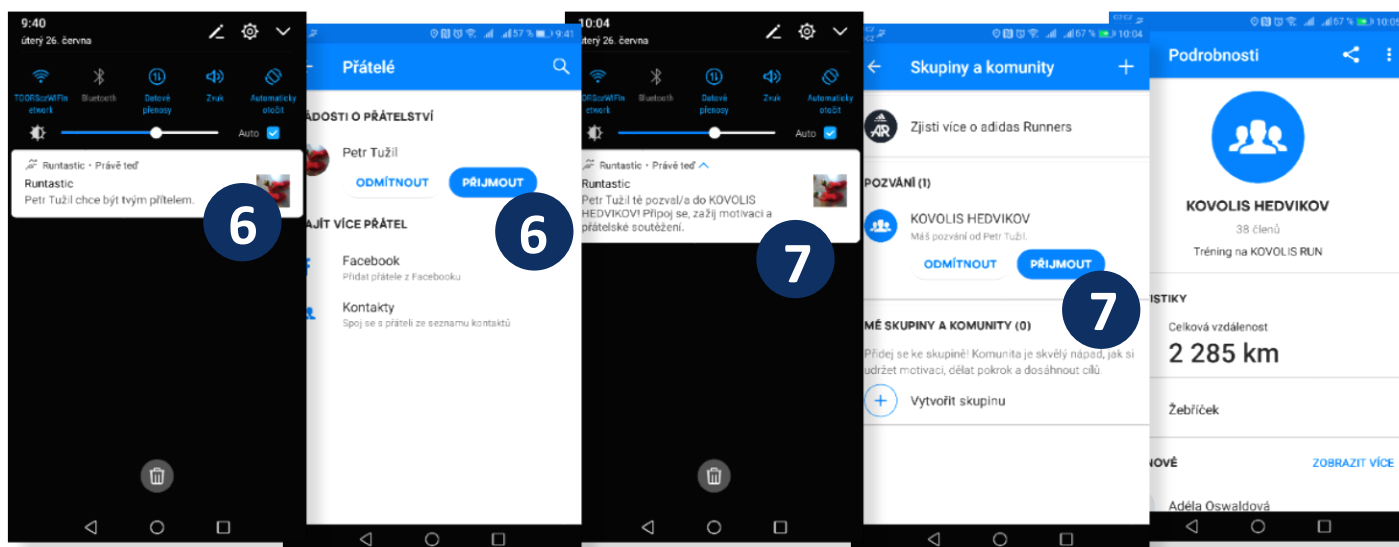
9:40
úterý 26. června

TOORSozWiFiNetwork Bluetooth Datové přenosy Zvuk Automaticky otočit

Auto

Runtastic • Právě teď
Runtastic
Petr Tužil chce být tvým přítelem.

6

57 % 9:41

Přátelé

ŽÁDOSTI O PŘÁTELSTVÍ

Petr Tužil

ODMÍTNOUT PŘIJMOUT

6

NAJÍT VÍCE PŘÁTEL

Facebook
Přidat přátele z Facebooku

Kontakty
Spoj se s přáteli ze seznamu kontaktů

10:04
úterý 26. června

TOORSozWiFiNetwork Bluetooth Datové přenosy Zvuk Automaticky otočit

Auto

Runtastic • Právě teď
Runtastic
Petr Tužil tě pozval/a do KOVOLIS HEDVIKOV! Připoj se, zažij motivaci a přátelské soutěžení.

7

67 % 10:04

Skupiny a komunity

Zjisti více o adidas Runners

POZVÁNÍ (1)

KOVOLIS HEDVIKOV
Máš pozvání od Petr Tužil.

ODMÍTNOUT PŘIJMOUT

7

MÉ SKUPINY A KOMUNITY (0)

Přidej se ke skupině! Komunita je skvělý nápad, jak si udržet motivaci, dělat pokrok a dosáhnout cílů

Vytvořit skupinu

67 % 10:05

Podrobnosti

KOVOLIS HEDVIKOV
38 členů
Tréning na KOVOLIS RUN

STATISTIKY

Celková vzdálenost
2 285 km

Žebříček

NOVÉ ZOBRAZIT VÍCE

Adéla Oswaldová